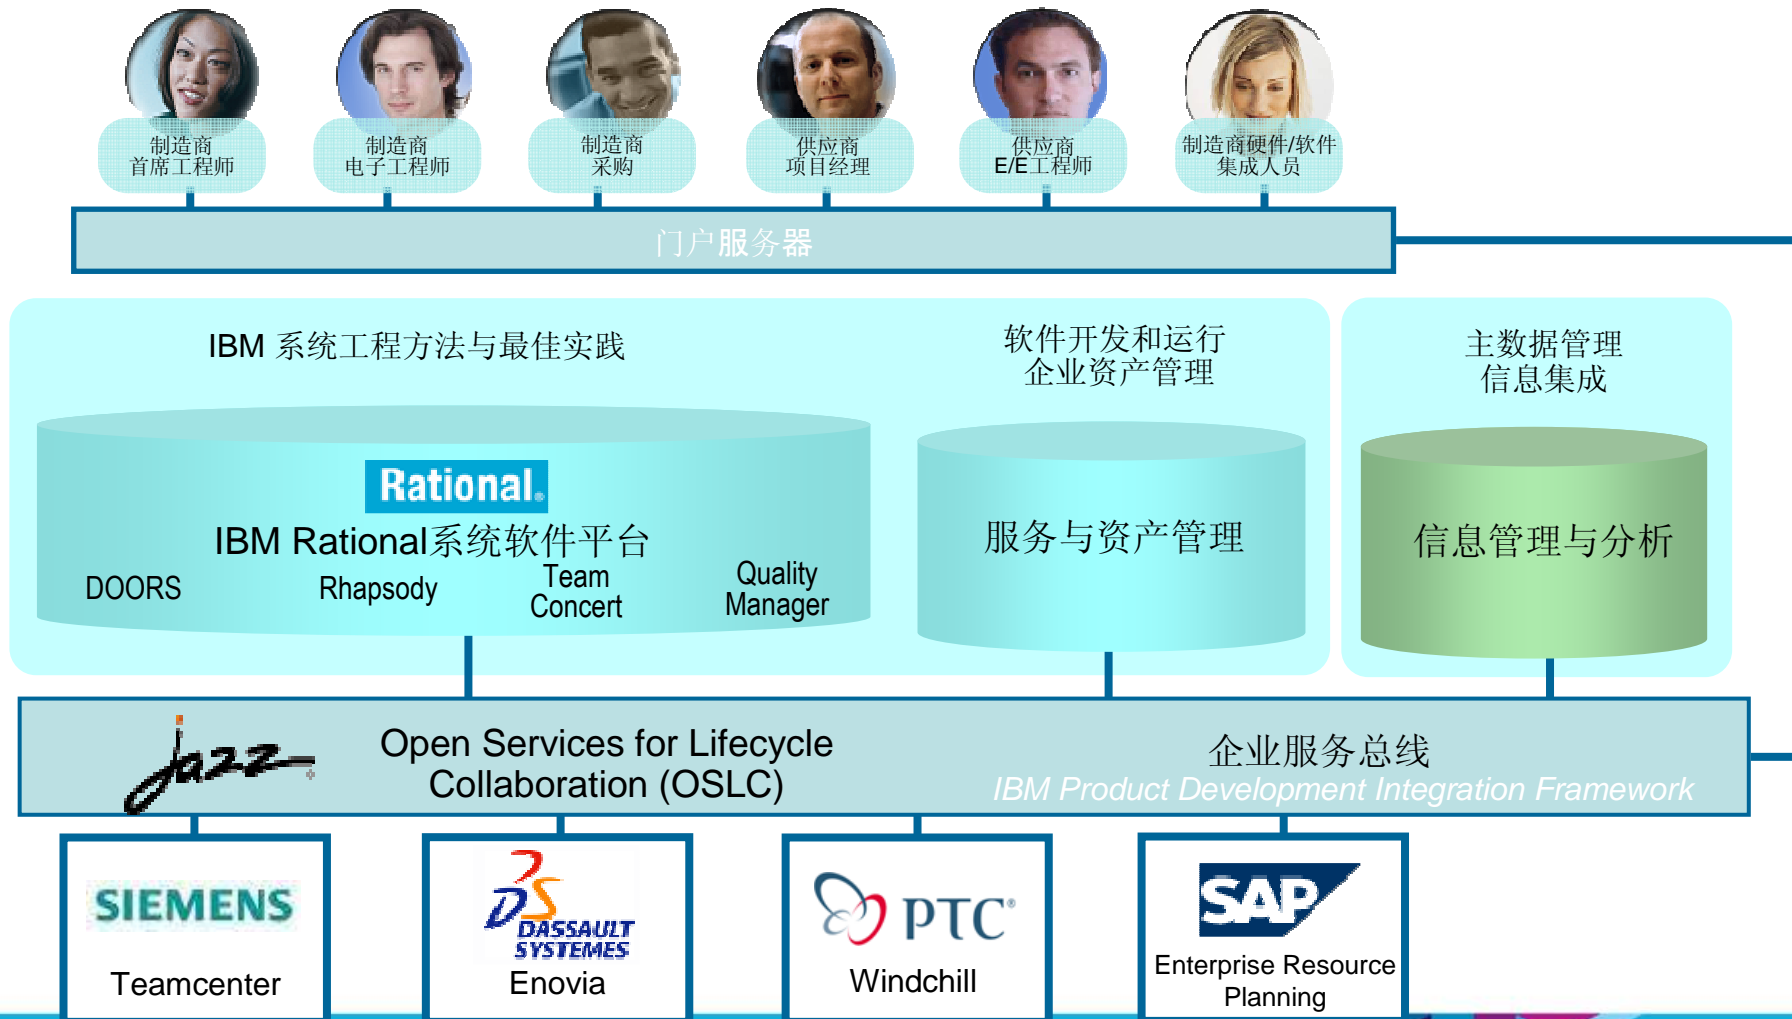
制造商
首席工程师

制造商
电子工程师

制造商
采购

供应商
项目经理

供应商
E/E工程师

制造商硬件/软件
集成人员

门户服务器

IBM 系统工程方法与最佳实践

软件开发和运行
企业资产管理

主数据管理
信息集成

Rational.

IBM Rational系统软件平台

DOORS

Rhapsody

Team
Concert

Quality
Manager

服务与资产管理

信息管理与分析

Jazz

Open Services for Lifecycle
Collaboration (OSLC)

企业服务总线

IBM Product Development Integration Framework

SIEMENS

Teamcenter

3DS
DASSAULT
SYSTEMES

Enovia

PTC®

Windchill

SAP

Enterprise Resource
Planning